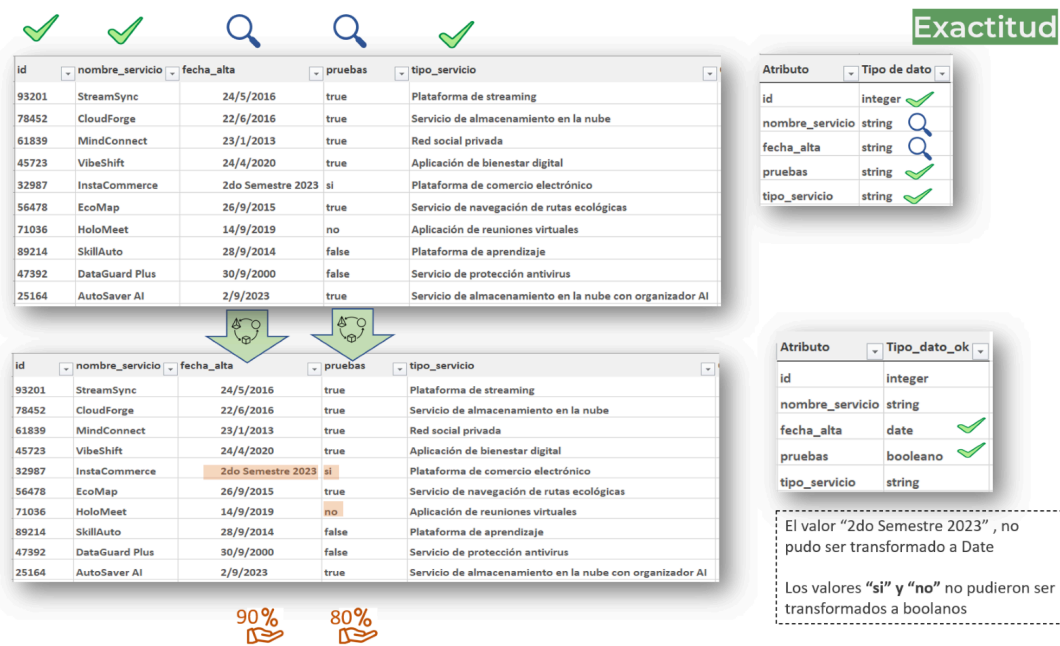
Exactitud

| id | nombre_servicio | fecha_alta | pruebas | tipo_servicio |
|---|---|---|---|---|
| 93201 | StreamSync | 24/5/2016 | true | Plataforma de streaming |
| 78452 | CloudForge | 22/6/2016 | true | Servicio de almacenamiento en la nube |
| 61839 | MindConnect | 23/1/2013 | true | Red social privada |
| 45723 | VibeShift | 24/4/2020 | true | Aplicación de bienestar digital |
| 32987 | InstaCommerce | 2do Semestre 2023 | si | Plataforma de comercio electrónico |
| 56478 | EcoMap | 26/9/2015 | true | Servicio de navegación de rutas ecológicas |
| 71036 | HoloMeet | 14/9/2019 | no | Aplicación de reuniones virtuales |
| 89214 | SkillAuto | 28/9/2014 | false | Plataforma de aprendizaje |
| 47392 | DataGuard Plus | 30/9/2000 | false | Servicio de protección antivirus |
| 25164 | AutoSaver AI | 2/9/2023 | true | Servicio de almacenamiento en la nube con organizador AI |

| Atributo | Tipo de dato |
|---|---|
| id | integer |
| nombre_servicio | string |
| fecha_alta | string |
| pruebas | string |
| tipo_servicio | string |

| id | nombre_servicio | fecha_alta | pruebas | tipo_servicio |
|---|---|---|---|---|
| 93201 | StreamSync | 24/5/2016 | true | Plataforma de streaming |
| 78452 | CloudForge | 22/6/2016 | true | Servicio de almacenamiento en la nube |
| 61839 | MindConnect | 23/1/2013 | true | Red social privada |
| 45723 | VibeShift | 24/4/2020 | true | Aplicación de bienestar digital |
| 32987 | InstaCommerce | 2do Semestre 2023 | si | Plataforma de comercio electrónico |
| 56478 | EcoMap | 26/9/2015 | true | Servicio de navegación de rutas ecológicas |
| 71036 | HoloMeet | 14/9/2019 | no | Aplicación de reuniones virtuales |
| 89214 | SkillAuto | 28/9/2014 | false | Plataforma de aprendizaje |
| 47392 | DataGuard Plus | 30/9/2000 | false | Servicio de protección antivirus |
| 25164 | AutoSaver AI | 2/9/2023 | true | Servicio de almacenamiento en la nube con organizador AI |

| Atributo | Tipo_dato_ok |
|---|---|
| id | integer |
| nombre_servicio | string |
| fecha_alta | date |
| pruebas | booleano |
| tipo_servicio | string |

El valor “2do Semestre 2023” , no pudo ser transformado a Date

Los valores “si” y “no” no pudieron ser transformados a boolanos

90%

80%